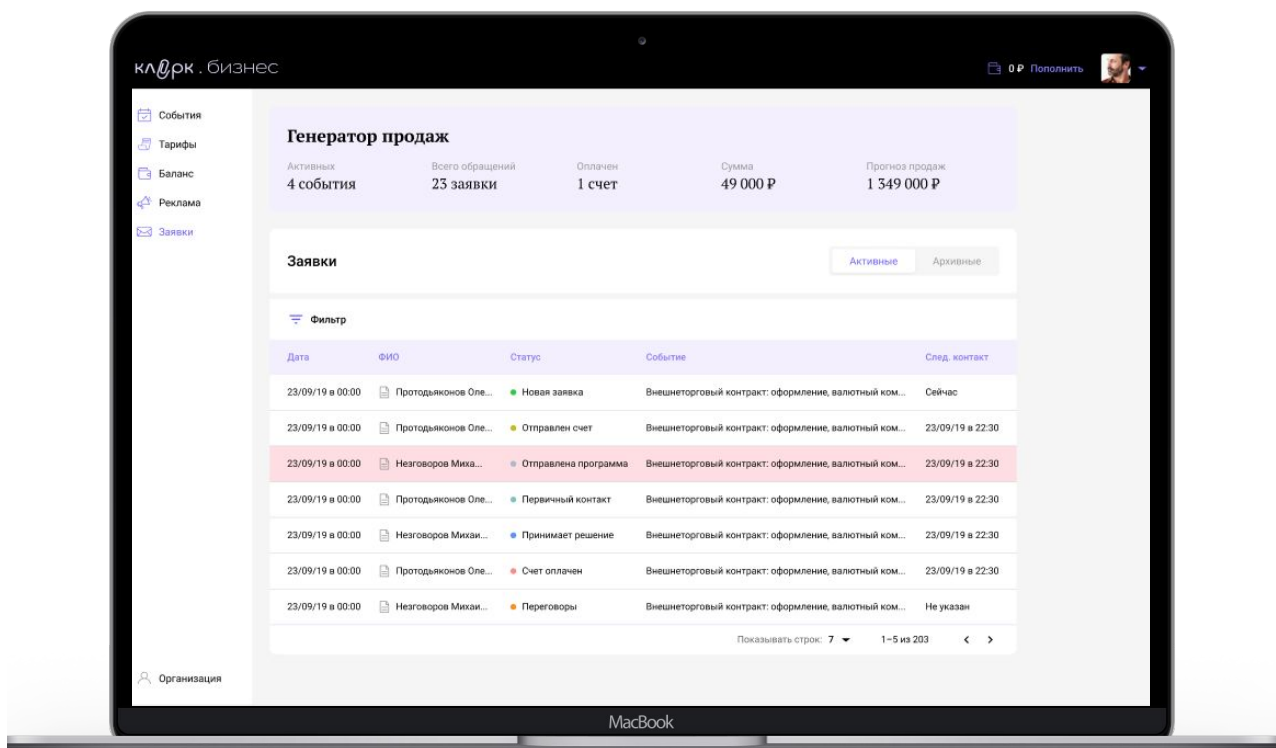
кл@рк . бизнес

0 ₽ Пополнить

События
Тарифы
Баланс
Реклама
Заявки

Генератор продаж

Активных
4 события

Всего обращений
23 заявки

Оплачен
1 счет

Сумма
49 000 ₽

Прогноз продаж
1 349 000 ₽

Заявки

Активные
Архивные

Фильтр

| Дата | ФИО | Статус | Событие | След. контакт |
|---|---|---|---|---|
| 23/09/19 в 00:00 | Протодьяконов Оле... | Новая заявка | Внешнеторговый контракт: оформление, валютный ком... | Сейчас |
| 23/09/19 в 00:00 | Протодьяконов Оле... | Отправлен счет | Внешнеторговый контракт: оформление, валютный ком... | 23/09/19 в 22:30 |
| 23/09/19 в 00:00 | Незговоров Миха... | Отправлена программа | Внешнеторговый контракт: оформление, валютный ком... | 23/09/19 в 22:30 |
| 23/09/19 в 00:00 | Протодьяконов Оле... | Первичный контакт | Внешнеторговый контракт: оформление, валютный ком... | 23/09/19 в 22:30 |
| 23/09/19 в 00:00 | Незговоров Михаи... | Принимает решение | Внешнеторговый контракт: оформление, валютный ком... | 23/09/19 в 22:30 |
| 23/09/19 в 00:00 | Протодьяконов Оле... | Счет оплачен | Внешнеторговый контракт: оформление, валютный ком... | 23/09/19 в 22:30 |
| 23/09/19 в 00:00 | Незговоров Михаи... | Переговоры | Внешнеторговый контракт: оформление, валютный ком... | Не указан |

Показывать строк: 7
1–5 из 203

Организация

MacBook